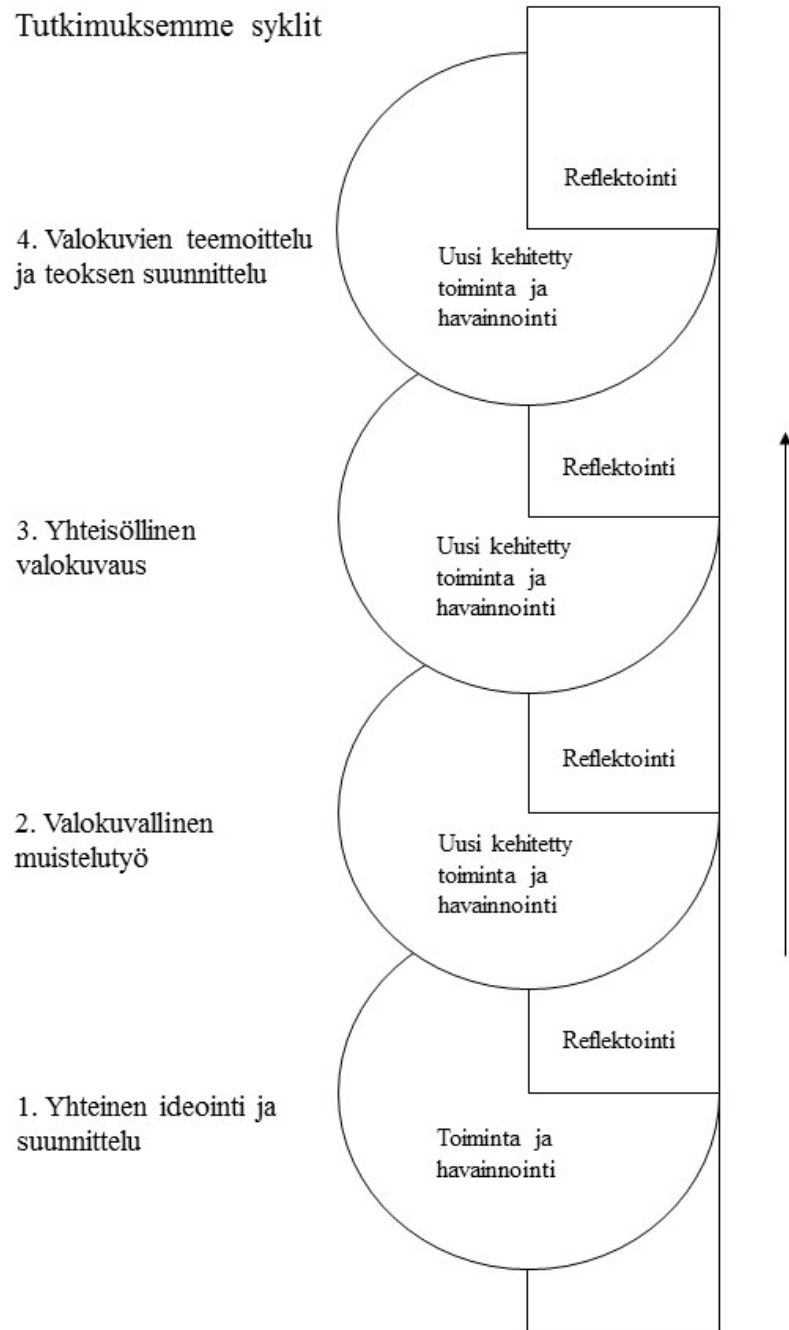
Tutkimuksemme syklit

Reflektointi

4. Valokuvien teemoittelu ja teoksen suunnittelu

Uusi kehitetty toiminta ja havainnointi

Reflektointi

3. Yhteisöllinen valokuvaus

Uusi kehitetty toiminta ja havainnointi

Reflektointi

2. Valokuvallinen muistelutyö

Uusi kehitetty toiminta ja havainnointi

Reflektointi

1. Yhteinen ideointi ja suunnittelu

Toiminta ja havainnointi